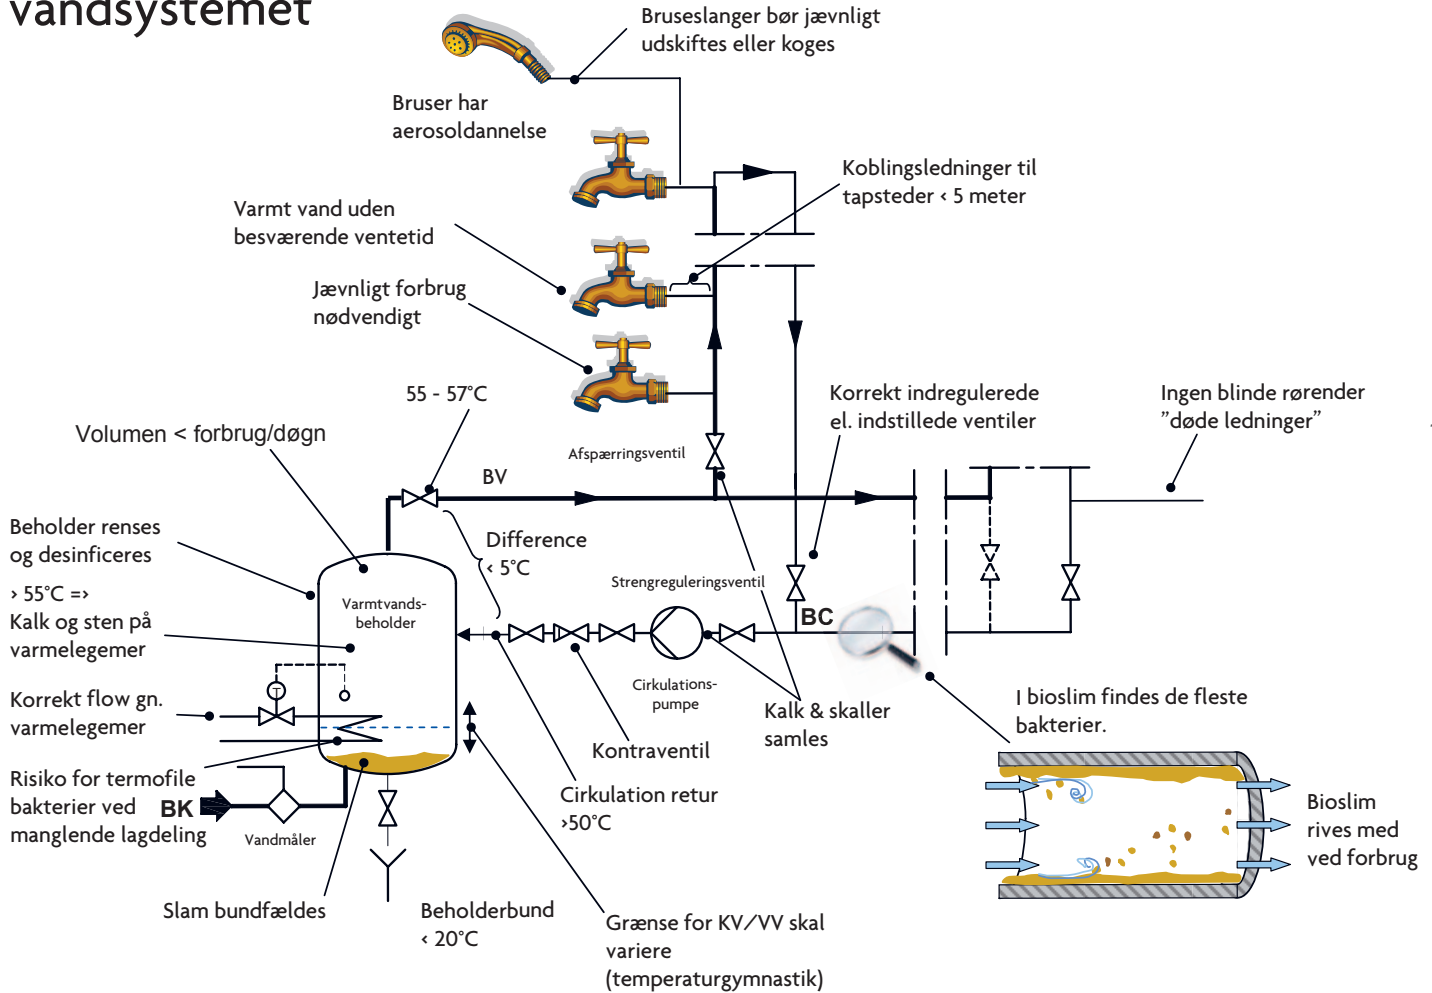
vandsystemet

Bruseslanger bør jævnligt udskiftes eller koges

Bruser har aerosoldannelse

Koblingsledninger til tapsteder ‹ 5 meter

Varmt vand uden besværende ventetid

Jævnligt forbrug nødvendigt

55 - 57°C

Korrekt indregulerede el. indstillede ventiler

Ingen blinde rørender "døde ledninger"

Volumen < forbrug/døgn

Afspærringsventil

BV

Beholder renses og desinficeres

Difference ‹ 5°C

› 55°C => Kalk og sten på varmelegemer

Varmtvands-beholder

Strengreguleringsventil

BC

Korrekt flow gn. varmelegemer

Cirkulations-pumpe

Kalk & skaller samles

I bioslim findes de fleste bakterier.

Kontraventil

Risiko for termofile bakterier ved manglende lagdeling

BK

Vandmåler

Cirkulation retur ›50°C

Bioslim rives med ved forbrug

Slam bundfældes

Beholderbund ‹ 20°C

Grænse for KV/VV skal variere (temperaturgymnastik)